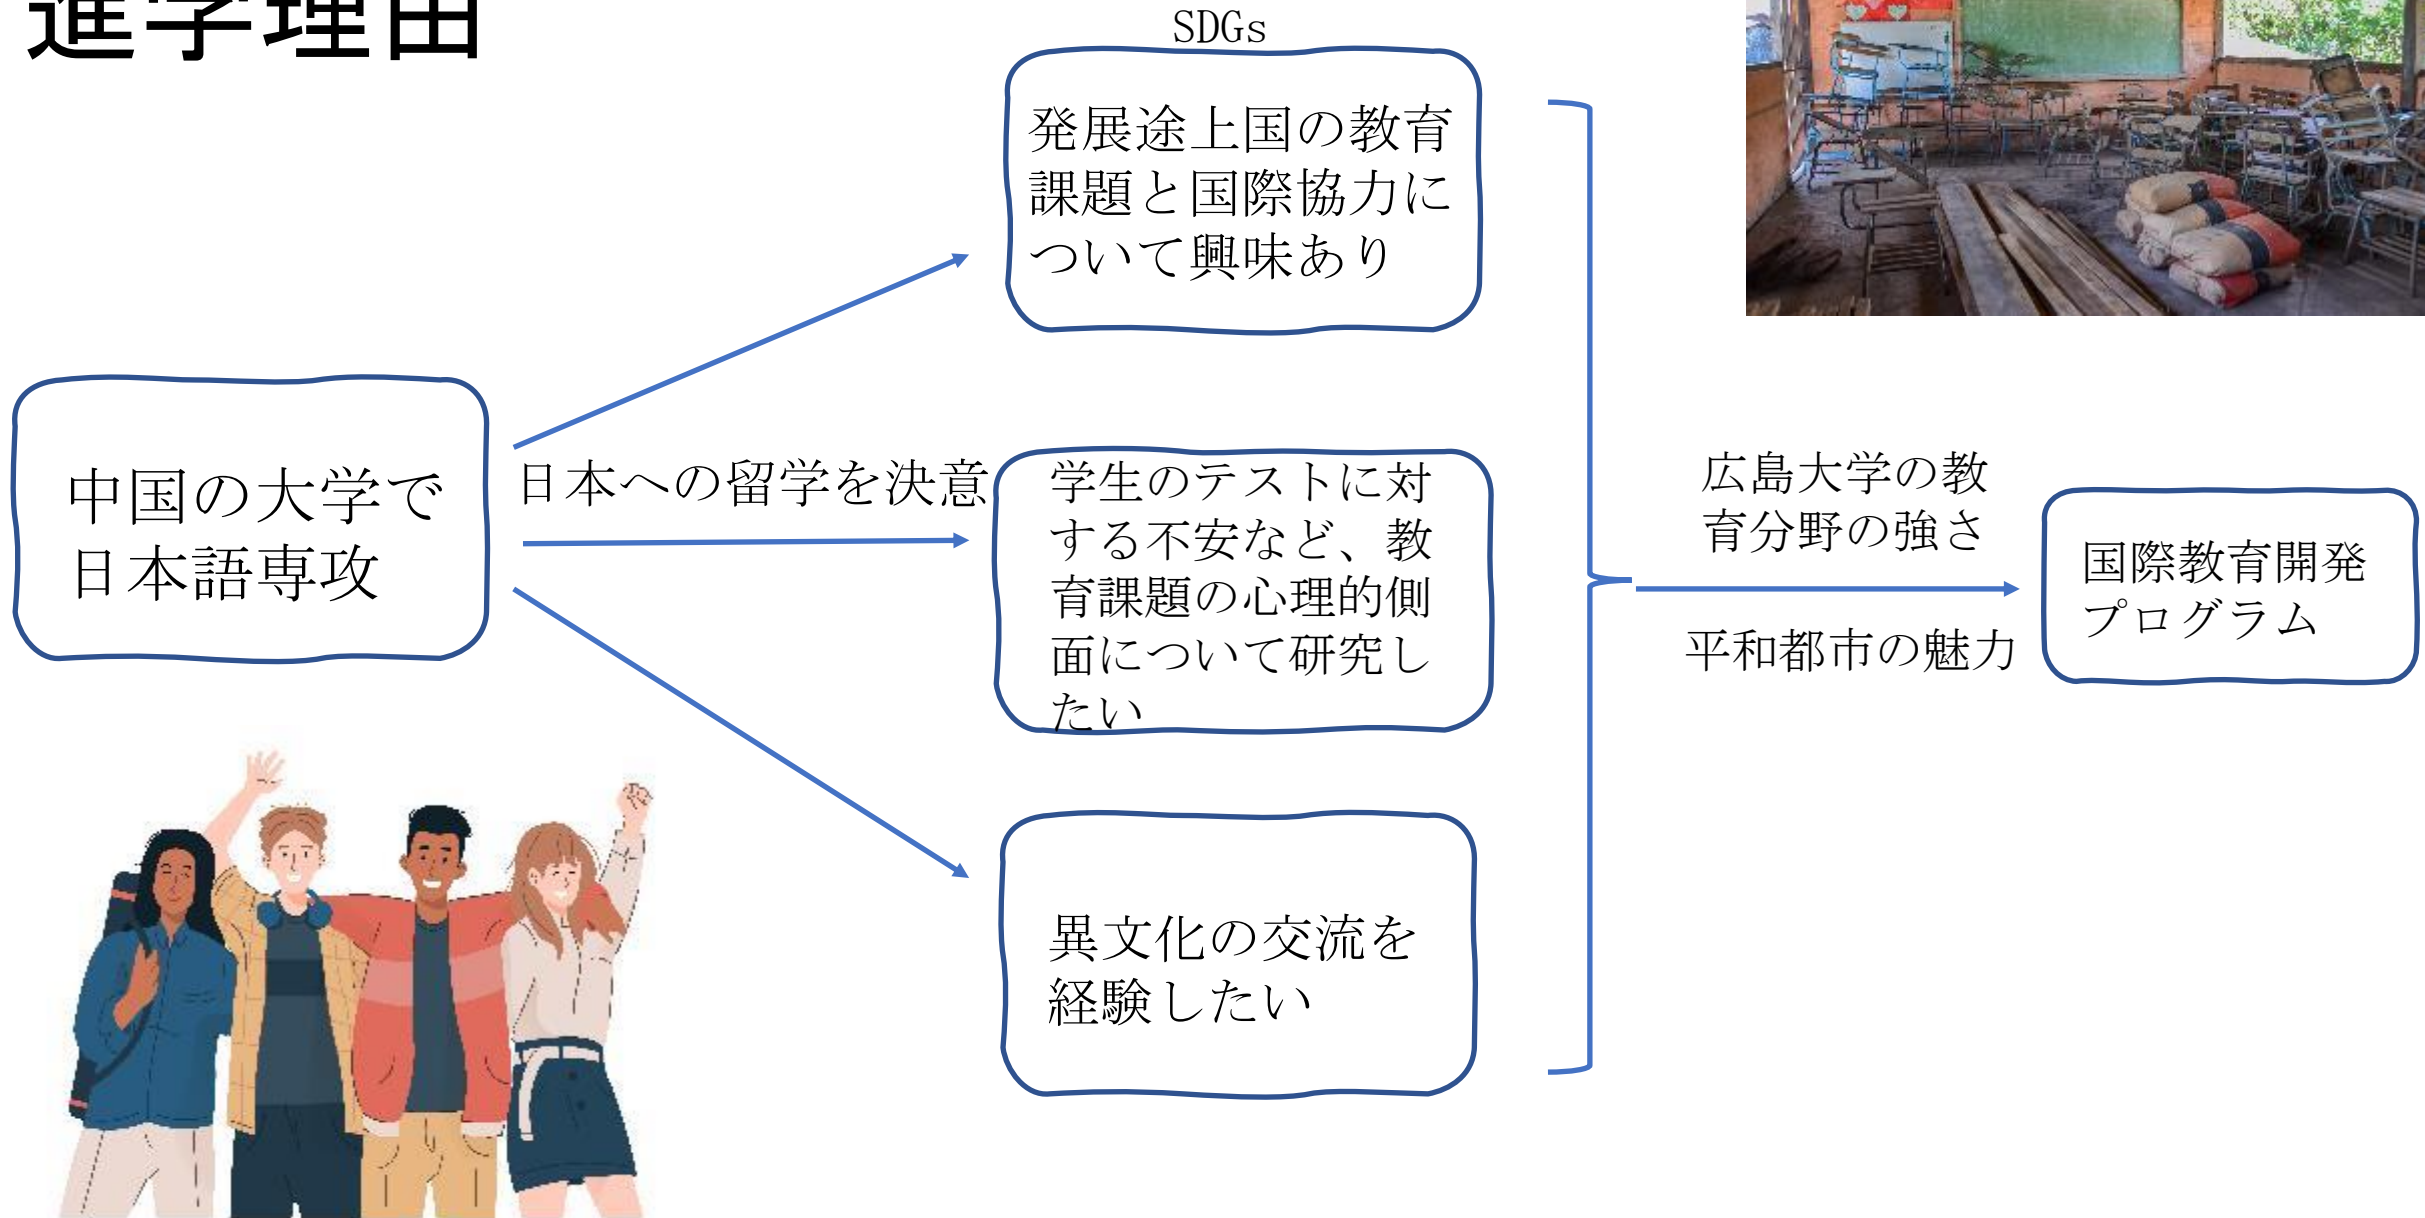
進学理由

中国の大学で日本語専攻

日本への留学を決意

SDGs

発展途上国の教育課題と国際協力について興味あり

学生のテストに対する不安など、教育課題の心理的側面について研究したい

異文化の交流を経験したい

広島大学の教育分野の強さ

平和都市の魅力

国際教育開発プログラム